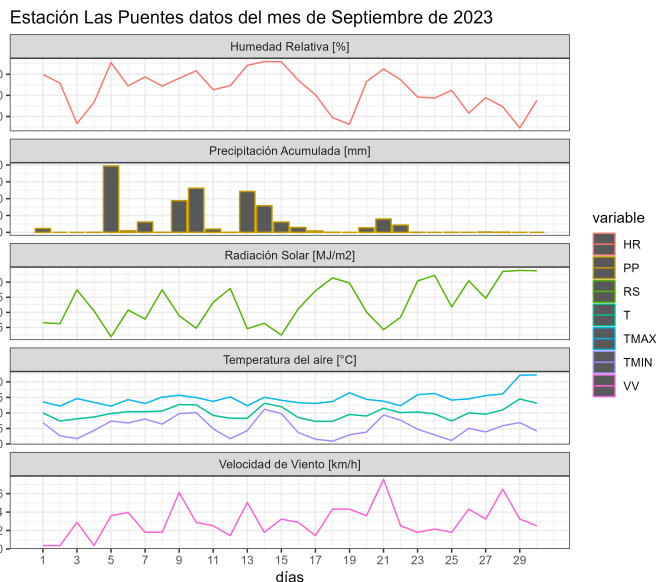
Estación Las Puentes datos del mes de Septiembre de 2023

Humedad Relativa [%]

Precipitación Acumulada [mm]

Radiación Solar [MJ/m2]

Temperatura del aire [°C]

Velocidad de Viento [km/h]

1 3 5 7 9 11 13 15 17 19 21 23 25 27 29

días

variable
HR
PP
RS
T
TMAX
TMIN
VV